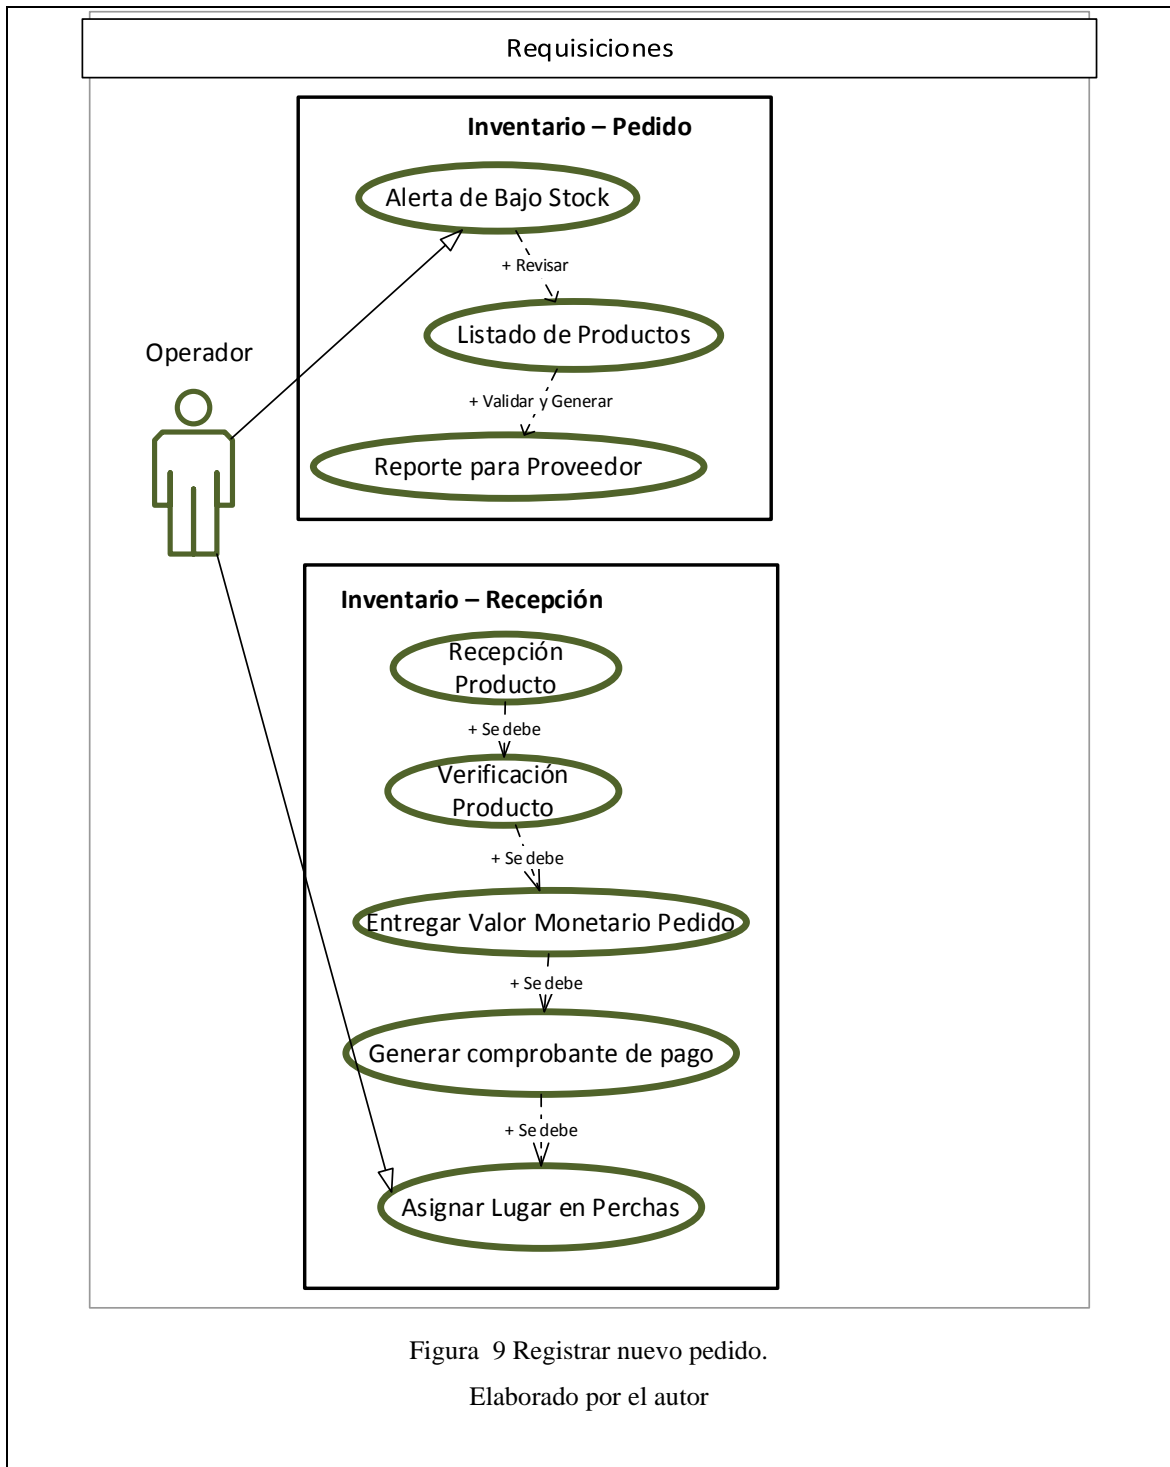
Requisiciones

Inventario – Pedido

Alerta de Bajo Stock

+ Revisar

Listado de Productos

+ Validar y Generar

Reporte para Proveedor

Operador

Inventario – Recepción

Recepción Producto

+ Se debe

Verificación Producto

+ Se debe

Entregar Valor Monetario Pedido

+ Se debe

Generar comprobante de pago

+ Se debe

Asignar Lugar en Perchas

Figura 9 Registrar nuevo pedido.

Elaborado por el autor